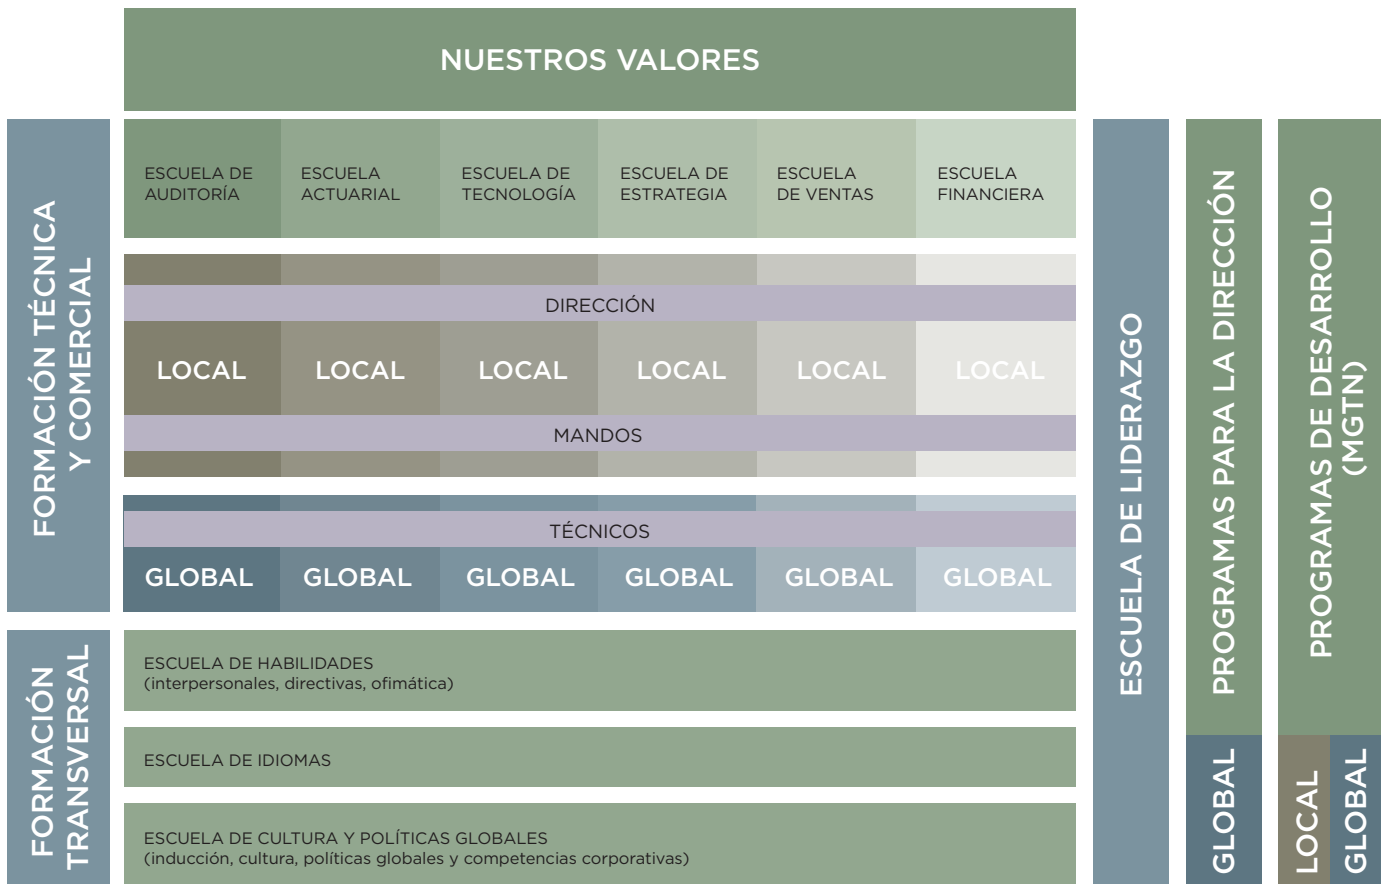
NUESTROS VALORES

FORMACIÓN TÉCNICA Y COMERCIAL

| ESCUELA DE AUDITORÍA | ESCUELA ACTUARIAL | ESCUELA DE TECNOLOGÍA | ESCUELA DE ESTRATEGIA | ESCUELA DE VENTAS | ESCUELA FINANCIERA |
|---|---|---|---|---|---|

DIRECCIÓN

| LOCAL | LOCAL | LOCAL | LOCAL | LOCAL | LOCAL |
|---|---|---|---|---|---|

MANDOS

TÉCNICOS

| GLOBAL | GLOBAL | GLOBAL | GLOBAL | GLOBAL | GLOBAL |
|---|---|---|---|---|---|

FORMACIÓN TRANSVERSAL

ESCUELA DE HABILIDADES
(interpersonales, directivas, ofimática)

ESCUELA DE IDIOMAS

ESCUELA DE CULTURA Y POLÍTICAS GLOBALES
(inducción, cultura, políticas globales y competencias corporativas)

ESCUELA DE LIDERAZGO

PROGRAMAS PARA LA DIRECCIÓN

GLOBAL

PROGRAMAS DE DESARROLLO (MGTN)

LOCAL

GLOBAL